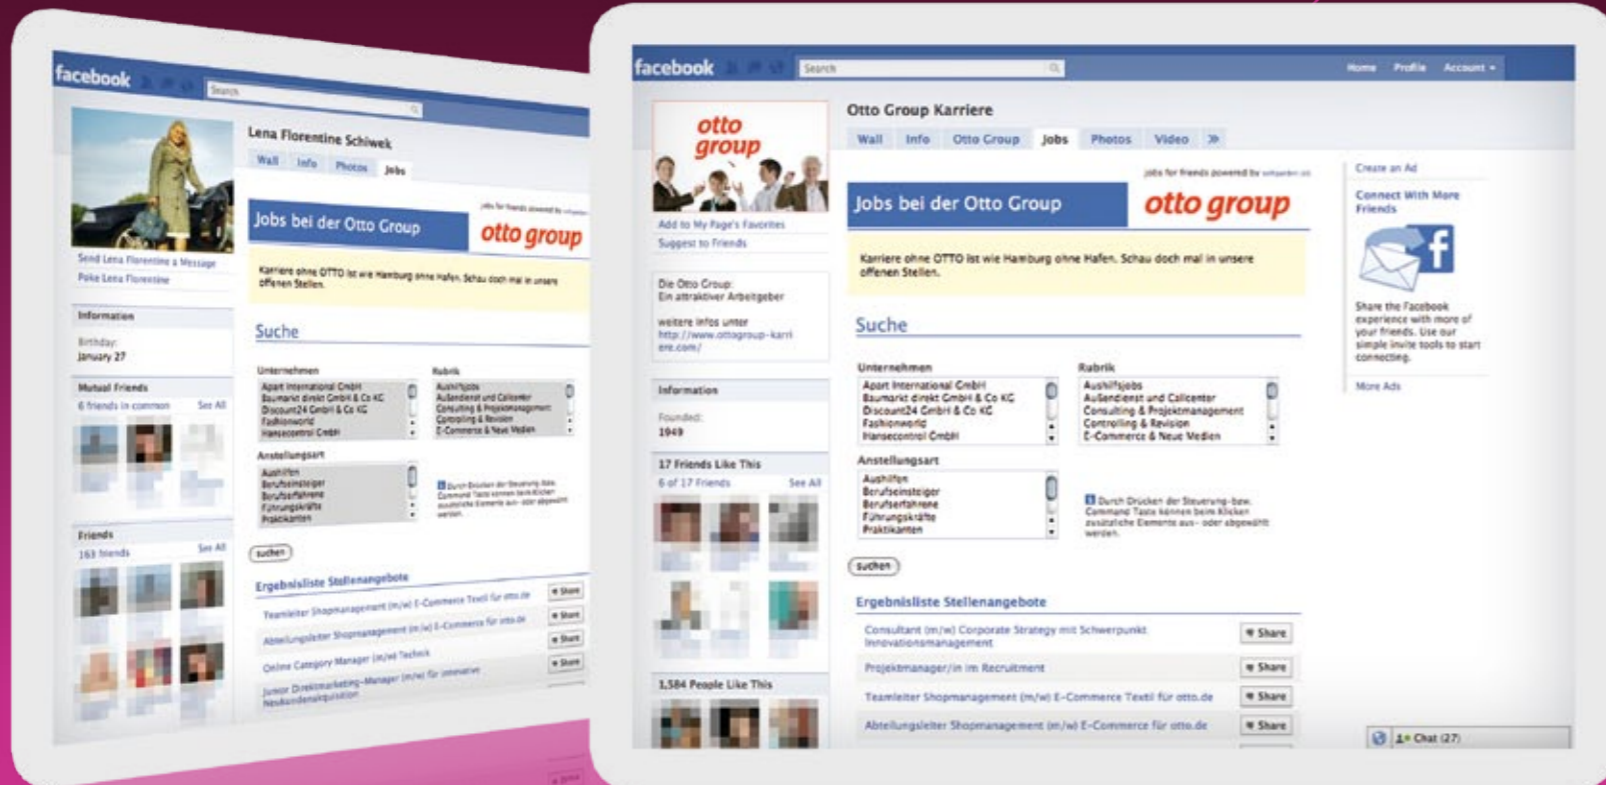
facebook

Search

Lena Florentine Schiwek

Wall Info Photos Jobs

Send Lena Florentine a Message
Poke Lena Florentine

Information

Birthday:
January 27

Mutual Friends
6 friends in common See All

Friends
163 friends See All

Jobs bei der Otto Group

otto group

Karriere ohne OTTO ist wie Hamburg ohne Hafen. Schau doch mal in unsere offenen Stellen.

Suche

Unternehmen
Apart International GmbH
Baumarkt direkt GmbH & Co KG
Discount24 GmbH & Co KG
Fashionworld
Hansecontrol GmbH

Rubrik
Aushilfsjobs
Außendienst und Callcenter
Consulting & Projektmanagement
Controlling & Revision
E-Commerce & Neue Medien

Anstellungsart
Aushilfen
Berufseinsteiger
Berufserfahrene
Führungskräfte
Praktikanten

suchen

Ergebnisliste Stellenangebote

Teamleiter Shopmanagement (m/w) E-Commerce Textil für otto.de Share
Abteilungsleiter Shopmanagement (m/w) E-Commerce für otto.de Share
Online Category Manager (m/w) Technik Share
Junior Direktmarketing-Manager (m/w) für innovative Neukundenakquisition Share

facebook

Search

Home Profile Account

otto group

Add to My Page's Favorites
Suggest to Friends

Die Otto Group:
Ein attraktiver Arbeitgeber

weitere infos unter
http://www.ottogroup-karriere.com/

Information

Founded:
1949

17 Friends Like This
6 of 17 Friends See All

1,584 People Like This

Otto Group Karriere

Wall Info Otto Group Jobs Photos Video »

Jobs for friends powered by

Jobs bei der Otto Group

otto group

Karriere ohne OTTO ist wie Hamburg ohne Hafen. Schau doch mal in unsere offenen Stellen.

Suche

Unternehmen
Apart International GmbH
Baumarkt direkt GmbH & Co KG
Discount24 GmbH & Co KG
Fashionworld
Hansecontrol GmbH

Rubrik
Aushilfsjobs
Außendienst und Callcenter
Consulting & Projektmanagement
Controlling & Revision
E-Commerce & Neue Medien

Anstellungsart
Aushilfen
Berufseinsteiger
Berufserfahrene
Führungskräfte
Praktikanten

Durch Drücken der Steuerung- bzw. Command Taste können beim Klicken zusätzliche Elemente aus- oder abgewählt werden.

suchen

Ergebnisliste Stellenangebote

Consultant (m/w) Corporate Strategy mit Schwerpunkt Innovationsmanagement Share
Projektmanager/in im Recruitment Share
Teamleiter Shopmanagement (m/w) E-Commerce Textil für otto.de Share
Abteilungsleiter Shopmanagement (m/w) E-Commerce für otto.de Share

Create an Ad

Connect With More Friends

Share the Facebook experience with more of your friends. Use our simple invite tools to start connecting.

More Ads

Chat (27)